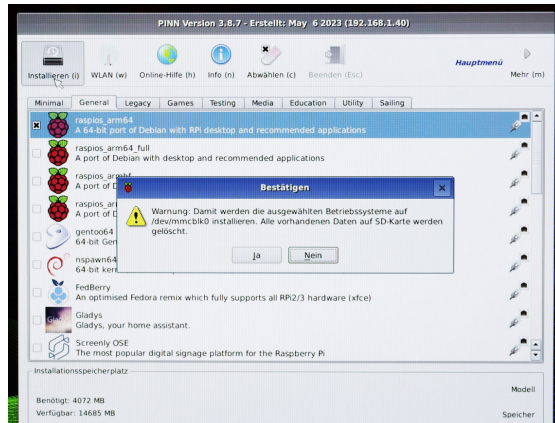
PINN Version 3.8.7 - Erstellt: May 6 2023 (192.168.1.40)

Installieren (i) WLAN (w) Online-Hilfe (h) Info (n) Abwählen (c) Beenden (Esc) Hauptmenü Mehr (m)

Minimal General Legacy Games Testing Media Education Utility Sailing

raspios_arm64
A 64-bit port of Debian with RPi desktop and recommended applications

raspios_arm64_full
A port of Debian with desktop and recommended applications

raspios_armhf
A port of D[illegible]

raspios_ar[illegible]
A 64-bit port of D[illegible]

gentoo64
64-bit Gen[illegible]

nspawn64
64-bit ker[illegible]

FedBerry
An optimised Fedora remix which fully supports all RPi2/3 hardware (xfce)

Gladys
Gladys, your home assistant.

Screenly OSE
The most popular digital signage platform for the Raspberry Pi

Bestätigen

Warnung: Damit werden die ausgewählten Betriebssysteme auf /dev/mmcblk0 installieren. Alle vorhandenen Daten auf SD-Karte werden gelöscht.

Ja Nein

Installationsspeicherplatz
Benötigt: 4072 MB
Verfügbar: 14685 MB
Modell
Speicher